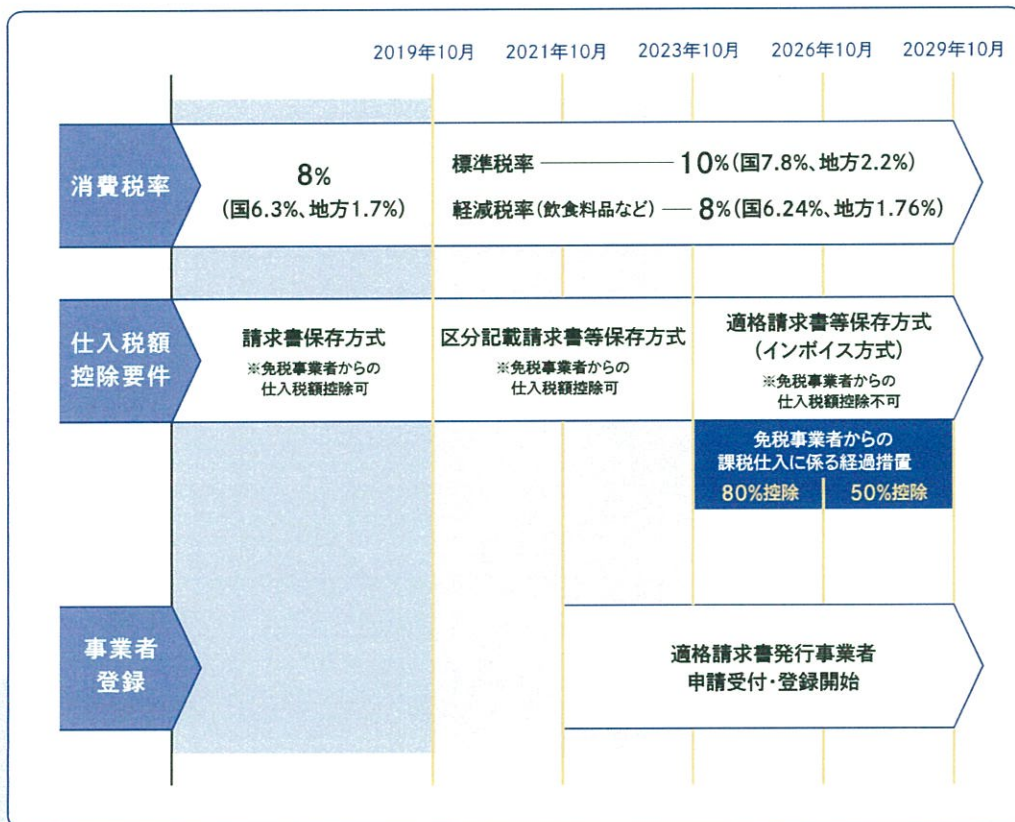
2019年10月　2021年10月　2023年10月　2026年10月　2029年10月

消費税率

8%
(国6.3%、地方1.7%)

標準税率 —— 10%(国7.8%、地方2.2%)
軽減税率(飲食料品など) —— 8%(国6.24%、地方1.76%)

仕入税額控除要件

請求書保存方式
※免税事業者からの仕入税額控除可

区分記載請求書等保存方式
※免税事業者からの仕入税額控除可

適格請求書等保存方式
(インボイス方式)
※免税事業者からの仕入税額控除不可

免税事業者からの課税仕入に係る経過措置
80%控除　50%控除

事業者登録

適格請求書発行事業者
申請受付・登録開始